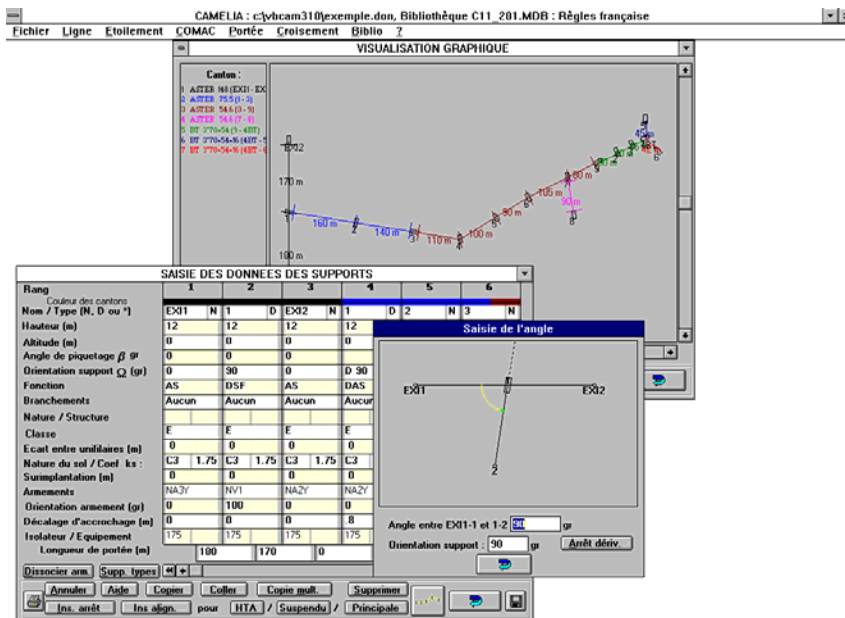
CAMELIA : c:\vbcam310\exemple.don, Bibliothèque C11_201.MDB : Règles française

Fichier Ligne Etoilement COMAC Portée Croisement Biblio ?

VISUALISATION GRAPHIQUE

Canton :
1 ASTER 160 (EXI1 - EX
2 ASTER 75.5 (1 - 3)
3 ASTER 54.6 (3 - 9)
4 ASTER 54.6 (7 - 9)
5 BT 3*70+54 (9 - 43BT)
6 BT 3*70+54+16 (43BT - 5
7 BT 3*70+54+16 (43BT - 6

EXI2
170 m
160 m
2
140 m
3
110 m
4
100 m
5
90 m
7
100 m
80 m
90 m
8
9
60 m
45 m
6
180 m

SAISIE DES DONNEES DES SUPPORTS

| Rang | 1 | | 2 | | 3 | | 4 | | 5 | | 6 | |
|---|---|---|---|---|---|---|---|---|---|---|---|---|
| Couleur des cantons | | | | | | | | | | | | |
| Nom / Type (N, D ou *) | EXI1 | N | 1 | D | EXI2 | N | 1 | D | 2 | N | 3 | N |
| Hauteur (m) | 12 | | 12 | | 12 | | 12 | | | | | |
| Altitude (m) | 0 | | 0 | | 0 | | 0 | | | | | |
| Angle de piquetage $\beta$ gr | 0 | | 0 | | 0 | | 0 | | | | | |
| Orientation support $\Omega$ (gr) | 0 | | 90 | | 0 | | D 90 | | | | | |
| Fonction | AS | | DSF | | AS | | DAS | | | | | |
| Branchements | Aucun | | Aucun | | Aucun | | Aucun | | | | | |
| Nature / Structure | | | | | | | | | | | | |
| Classe | E | | E | | E | | E | | | | | |
| Ecart entre unifilaires (m) | 0 | | 0 | | 0 | | 0 | | | | | |
| Nature du sol / Coef ks : | C3 | 1.75 | C3 | 1.75 | C3 | 1.75 | C3 | | | | | |
| Surimplantation (m) | 0 | | 0 | | 0 | | 0 | | | | | |
| Armements | NA3Y | | NV1 | | NA3Y | | NA3Y | | | | | |
| Orientation armement (gr) | 0 | | 100 | | 0 | | 0 | | | | | |
| Décalage d'accrochage (m) | 0 | | 0 | | 0 | | .8 | | | | | |
| Isolateur / Equipement | 175 | | 175 | | 175 | | 175 | | | | | |
| Longueur de portée (m) | | 180 | | 170 | | 0 | | | | | | |

Dissocier arm. Supp. types
Annuler Aide Copier Coller Copie mult. Supprimer
Ins. arrêt Ins align. pour HTA / Suspendu / Principale

Saisie de l'angle

EXI1
EXI2
2

Angle entre EXI1-1 et 1-2 90 gr
Orientation support : 90 gr Arrêt dériv.